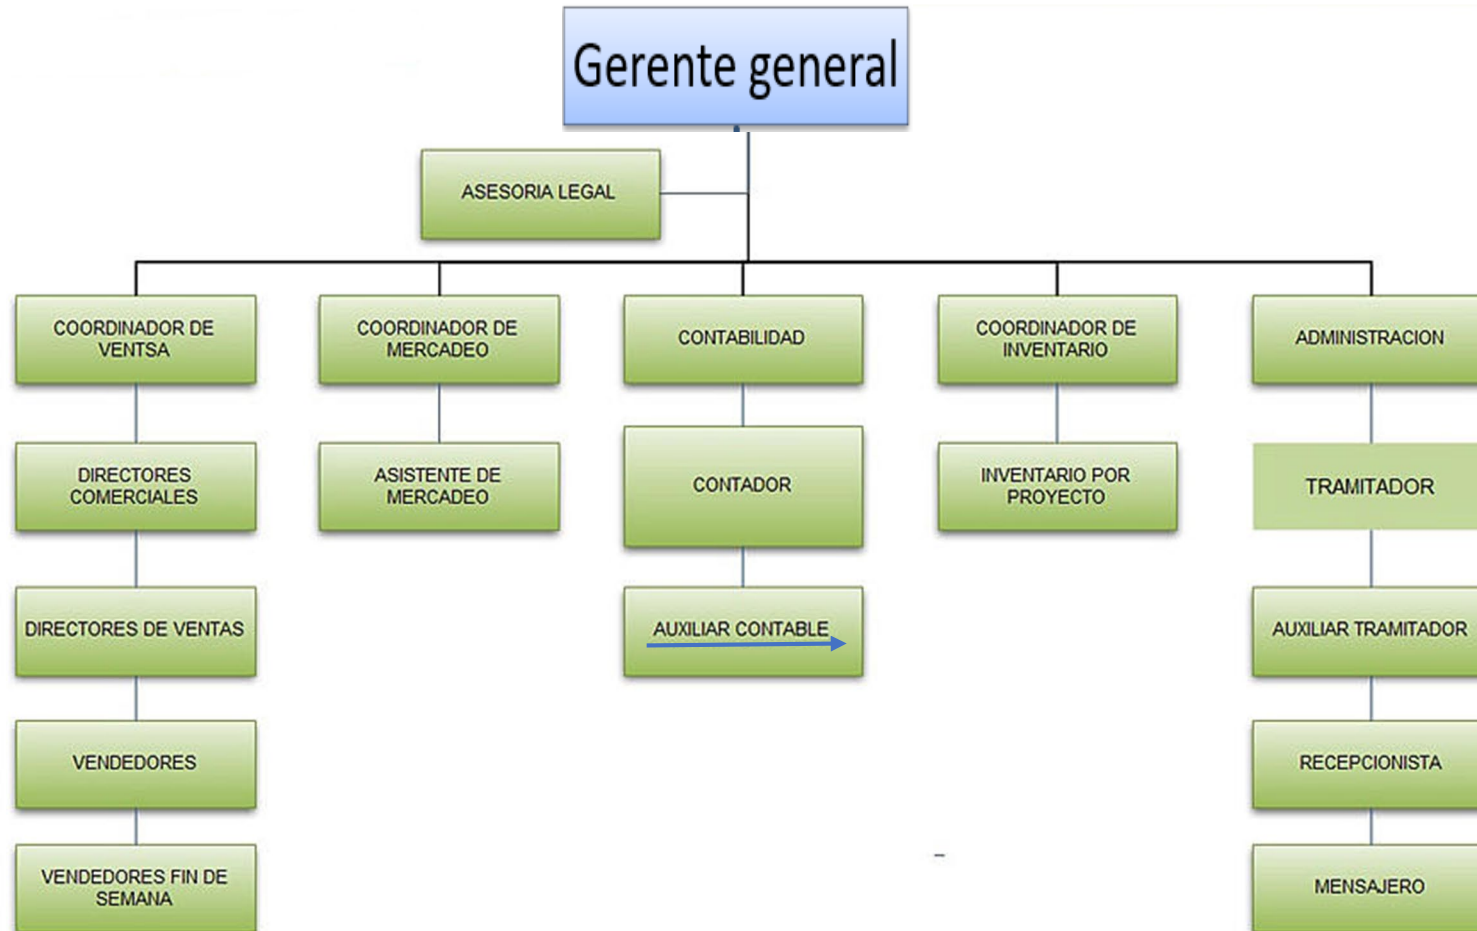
Gerente general

ASESORIA LEGAL

COORDINADOR DE VENTSA

DIRECTORES COMERCIALES

DIRECTORES DE VENTAS

VENDEDORES

VENDEDORES FIN DE SEMANA

COORDINADOR DE MERCADEO

ASISTENTE DE MERCADEO

CONTABILIDAD

CONTADOR

AUXILIAR CONTABLE

COORDINADOR DE INVENTARIO

INVENTARIO POR PROYECTO

ADMINISTRACION

TRAMITADOR

AUXILIAR TRAMITADOR

RECEPCIONISTA

MENSAJERO